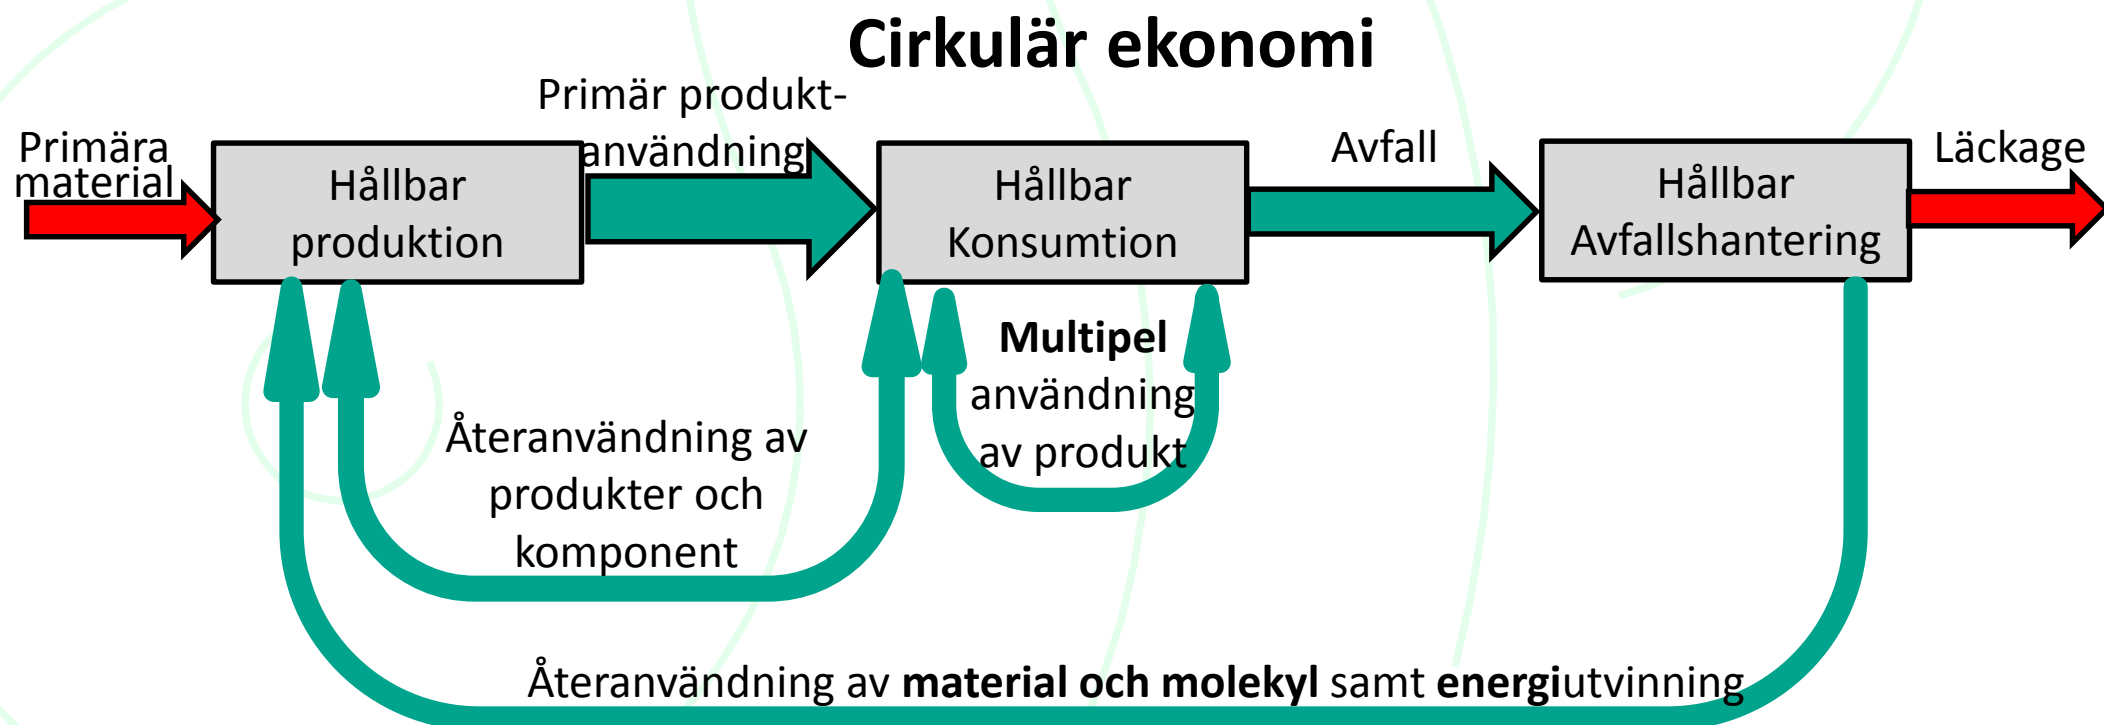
Cirkulär ekonomi

Primära material

Hållbar produktion

Primär produkt-användning

Hållbar Konsumtion

Avfall

Hållbar Avfallshantering

Läckage

Multipel användning av produkt

Återanvändning av produkter och komponent

Återanvändning av material och molekyl samt energiutvinning